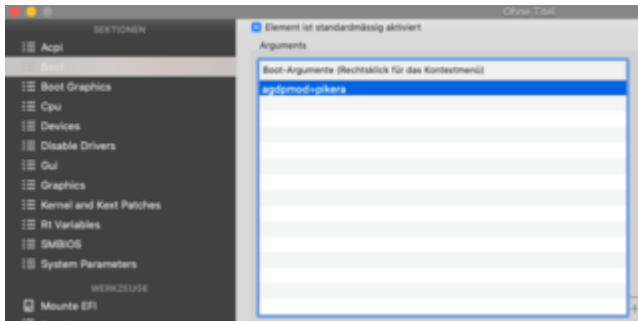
Ohne Titel

SEKTIONEN
Acpi
Boot
Boot Graphics
Cpu
Devices
Disable Drivers
Gui
Graphics
Kernel and Kext Patches
Rt Variables
SMBIOS
System Parameters
WERKZEUGE
Mounte EFI

Element ist standardmässig aktiviert
Arguments
Boot-Argumente (Rechtsklick für das Kontextmenü)
agdpmod=pikera